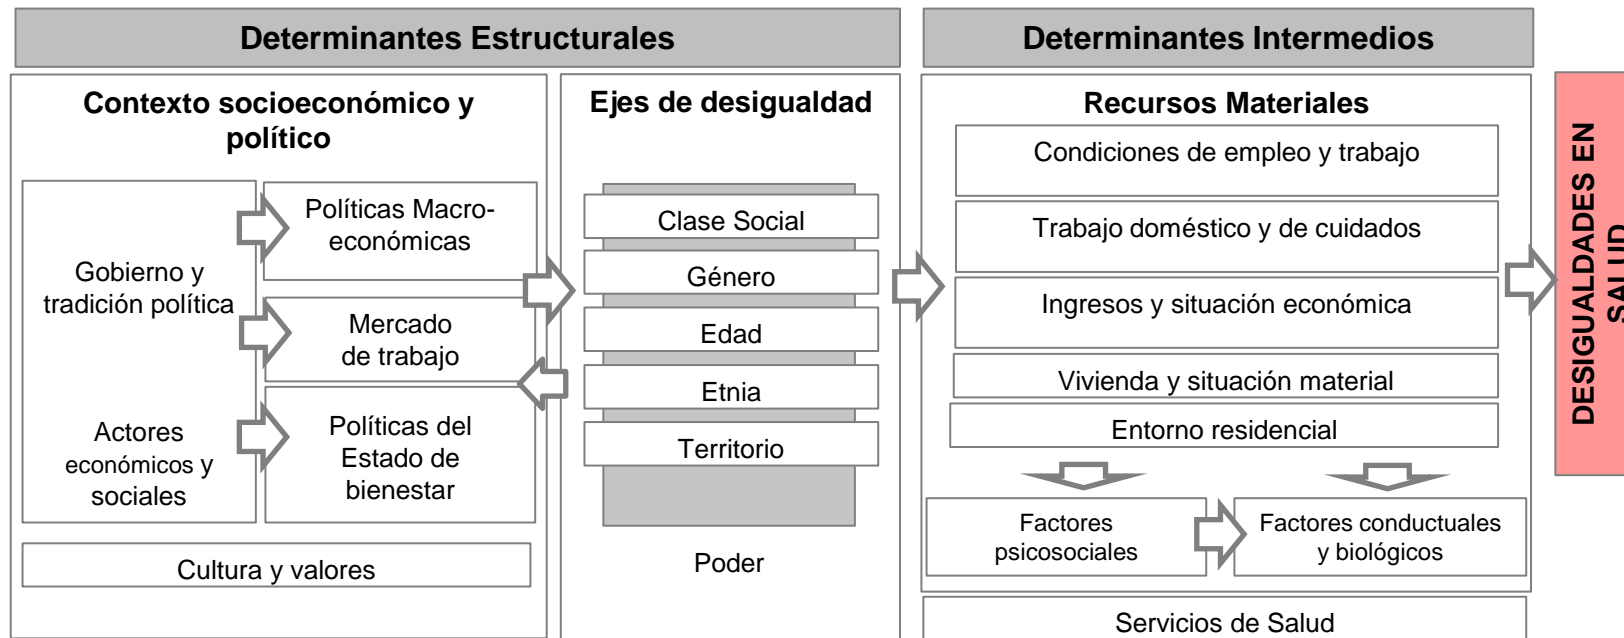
Determinantes Estructurales

Contexto socioeconómico y político

Gobierno y tradición política

Políticas Macroeconómicas

Mercado de trabajo

Actores económicos y sociales

Políticas del Estado de bienestar

Cultura y valores

Ejes de desigualdad

Clase Social

Género

Edad

Etnia

Territorio

Poder

Determinantes Intermedios

Recursos Materiales

Condiciones de empleo y trabajo

Trabajo doméstico y de cuidados

Ingresos y situación económica

Vivienda y situación material

Entorno residencial

Factores psicosociales

Factores conductuales y biológicos

Servicios de Salud

DESIGUALDADES EN SALUD